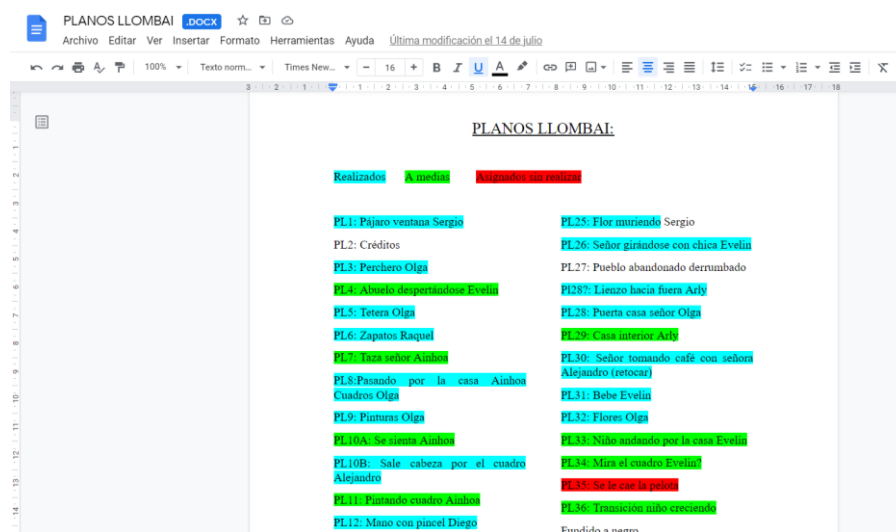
PLANOS LLOMBAI .DOCX
Archivo Editar Ver Insertar Formato Herramientas Ayuda Última modificación el 14 de julio

100% Texto norm... Times New... 16 B I U A

PLANOS LLOMBAI:

Realizados A medias Asignados sin realizar

PL1: Pájaro ventana Sergio
PL2: Créditos
PL3: Perchero Olga
PL4: Abuelo despertándose Evelin
PL5: Tetera Olga
PL6: Zapatos Raquel
PL7: Taza señor Ainhoa
PL8:Pasando por la casa Ainhoa Cuadros Olga
PL9: Pinturas Olga
PL10A: Se sienta Ainhoa
PL10B: Sale cabeza por el cuadro Alejandro
PL11: Pintando cuadro Ainhoa
PL12: Mano con pincel Diego

PL25: Flor muriendo Sergio
PL26: Señor girándose con chica Evelin
PL27: Pueblo abandonado derrumbado
Pl28?: Lienzo hacia fuera Arly
PL28: Puerta casa señor Olga
PL29: Casa interior Arly
PL30: Señor tomando café con señora Alejandro (retocar)
PL31: Bebe Evelin
PL32: Flores Olga
PL33: Niño andando por la casa Evelin
PL34: Mira el cuadro Evelin?
PL35: Se le cae la pelota
PL36: Transición niño creciendo
Fundido a negro